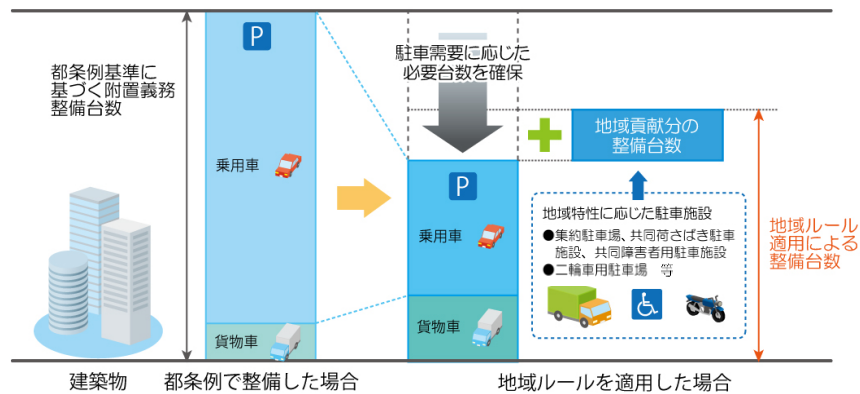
都条例基準に基づく附置義務整備台数

P

乗用車

貨物車

駐車需要に応じた必要台数を確保

P

乗用車

貨物車

地域貢献分の整備台数

地域特性に応じた駐車施設

●集約駐車場、共同荷さばき駐車施設、共同障害者用駐車施設

●二輪車用駐車場　等

地域ルール適用による整備台数

建築物

都条例で整備した場合

地域ルールを適用した場合